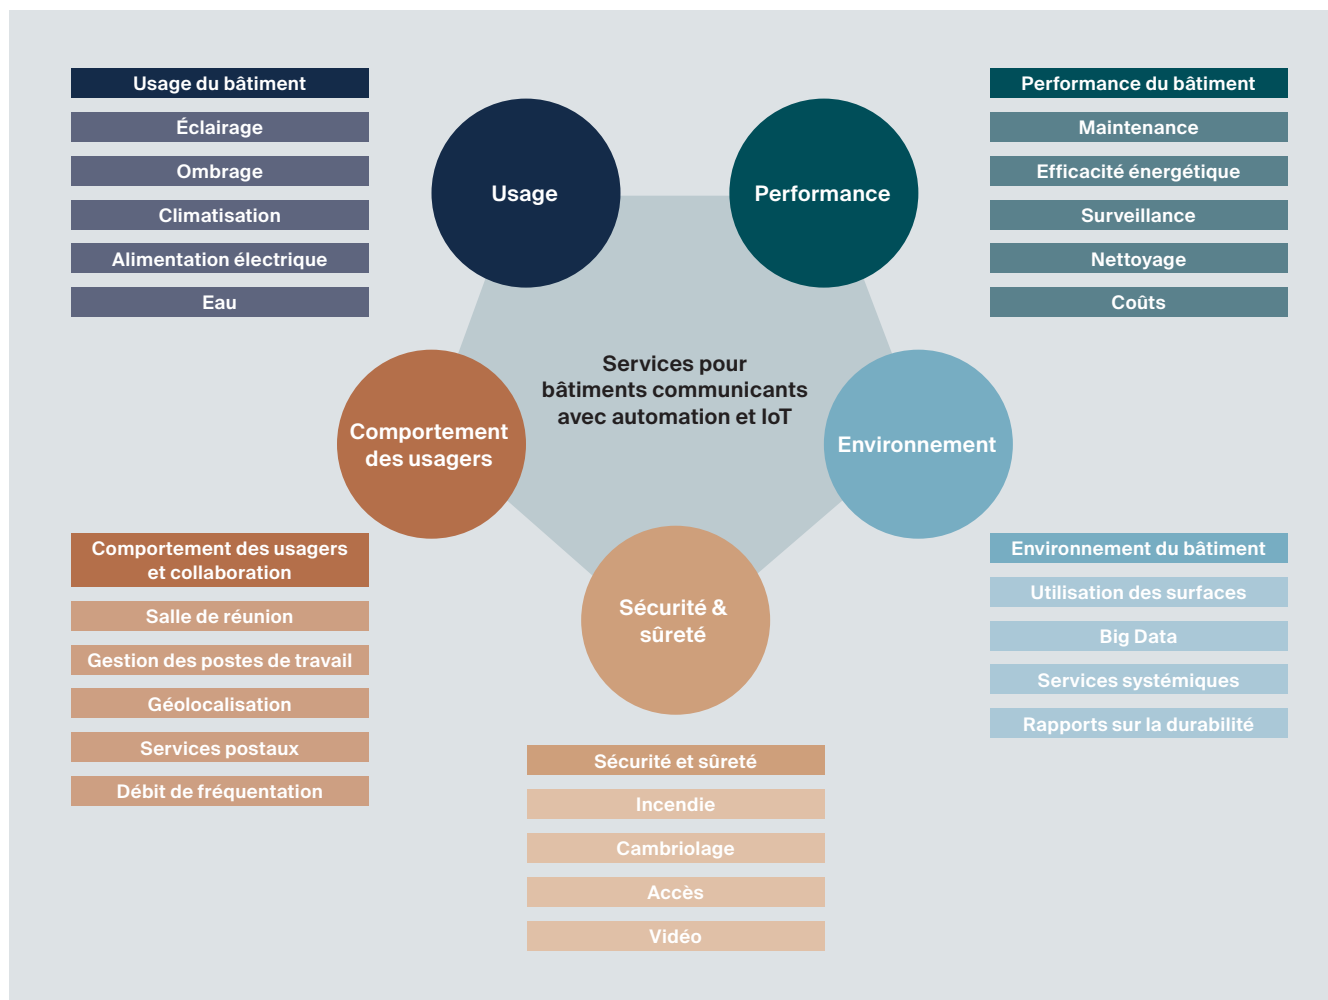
Usage du bâtiment
Éclairage
Ombrage
Climatisation
Alimentation électrique
Eau

Performance du bâtiment
Maintenance
Efficacité énergétique
Surveillance
Nettoyage
Coûts

Usage

Performance

Services pour bâtiments communicants avec automation et IoT

Comportement des usagers

Environnement

Sécurité & sûreté

Comportement des usagers et collaboration
Salle de réunion
Gestion des postes de travail
Géolocalisation
Services postaux
Débit de fréquentation

Environnement du bâtiment
Utilisation des surfaces
Big Data
Services systémiques
Rapports sur la durabilité

Sécurité et sûreté
Incendie
Cambriolage
Accès
Vidéo